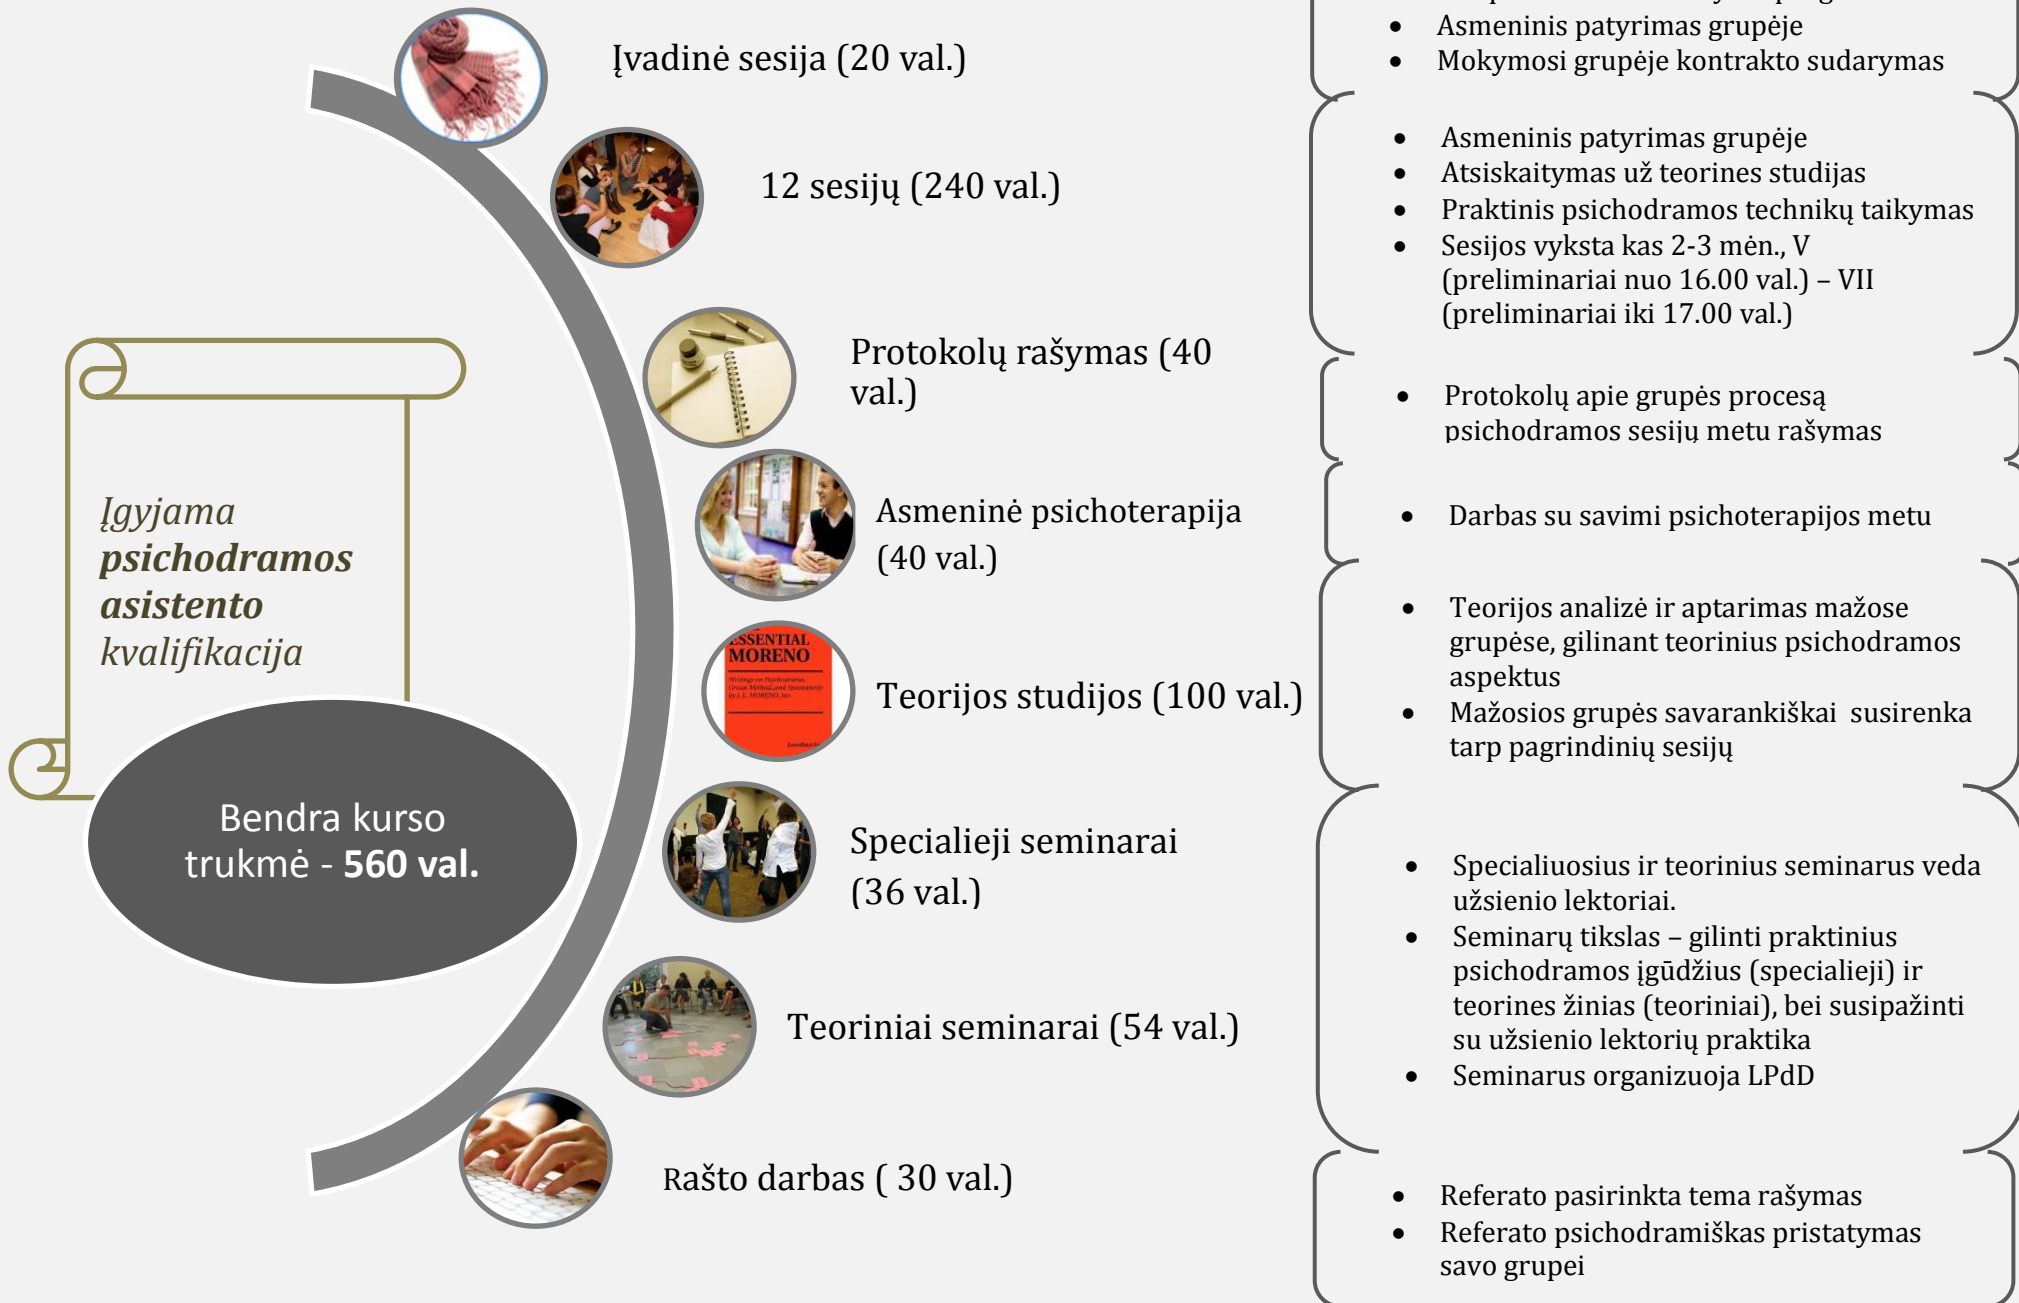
Įgyjama **psichodramos asistento** kvalifikacija

Bendra kurso trukmė - **560 val.**

Įvadinė sesija (20 val.)

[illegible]
- Asmeninis patyrimas grupėje
- Mokymosi grupėje kontrakto sudarymas

12 sesijų (240 val.)

- Asmeninis patyrimas grupėje
- Atsiskaitymas už teorines studijas
- Praktinis psichodramos technikų taikymas
- Sesijos vyksta kas 2-3 mėn., V (preliminariai nuo 16.00 val.) – VII (preliminariai iki 17.00 val.)

Protokolų rašymas (40 val.)

- Protokolų apie grupės procesą psichodramos sesijų metu rašymas

Asmeninė psichoterapija (40 val.)

- Darbas su savimi psichoterapijos metu

ESSENTIAL MORENO

Teorijos studijos (100 val.)

- Teorijos analizė ir aptarimas mažose grupėse, gilinant teorinius psichodramos aspektus
- Mažosios grupės savarankiškai susirenka tarp pagrindinių sesijų

Specialieji seminarai (36 val.)

Teoriniai seminarai (54 val.)

- Specialiuosius ir teorinius seminarus veda užsienio lektoriai.
- Seminarų tikslas – gilinti praktinius psichodramos įgūdžius (specialieji) ir teorines žinias (teoriniai), bei susipažinti su užsienio lektorių praktika
- Seminarus organizuoja LPdD

Rašto darbas ( 30 val.)

- Referato pasirinkta tema rašymas
- Referato psichodramiškas pristatymas savo grupei